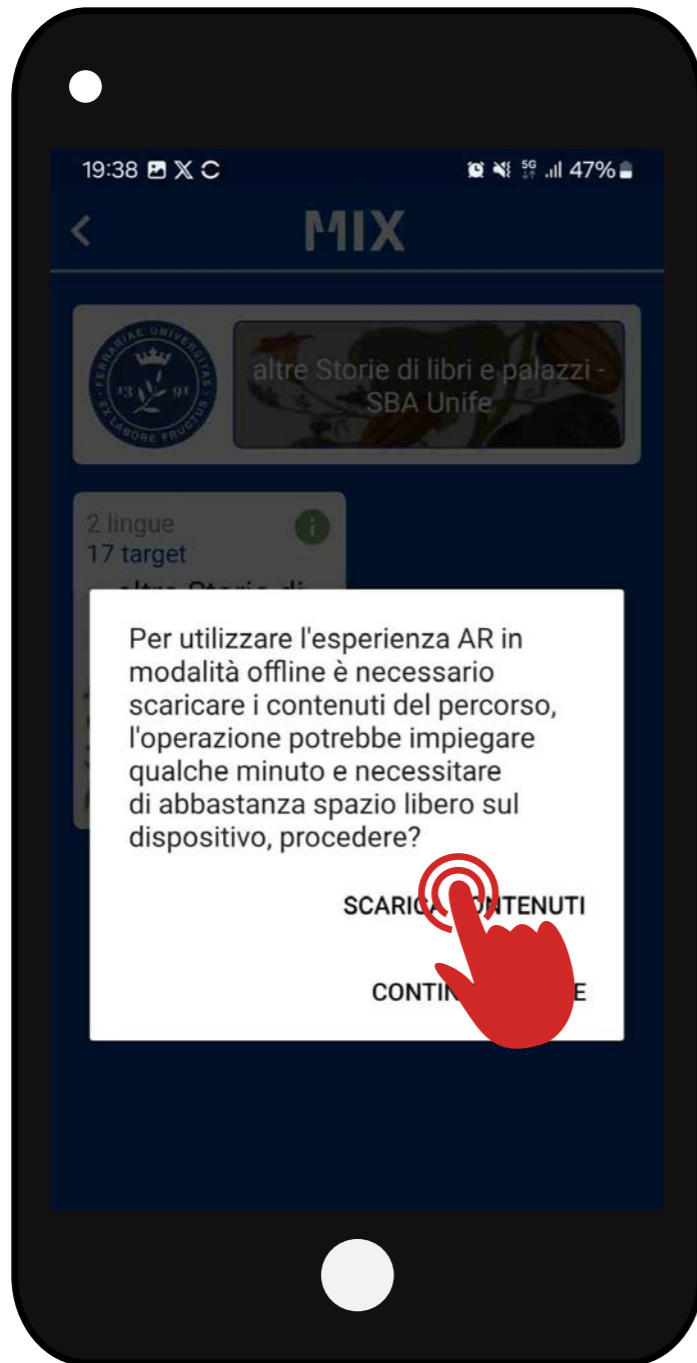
19:38 47%

MIX

FERRARIAE UNIVERSITAS 13 91 EX LABORE FRUCTUS

altre Storie di libri e palazzi - SBA Unife

2 lingue
17 target
altre Storie di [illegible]

Per utilizzare l'esperienza AR in modalità offline è necessario scaricare i contenuti del percorso, l'operazione potrebbe impiegare qualche minuto e necessitare di abbastanza spazio libero sul dispositivo, procedere?

SCARICA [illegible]ONTENUTI

CONTIN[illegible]E